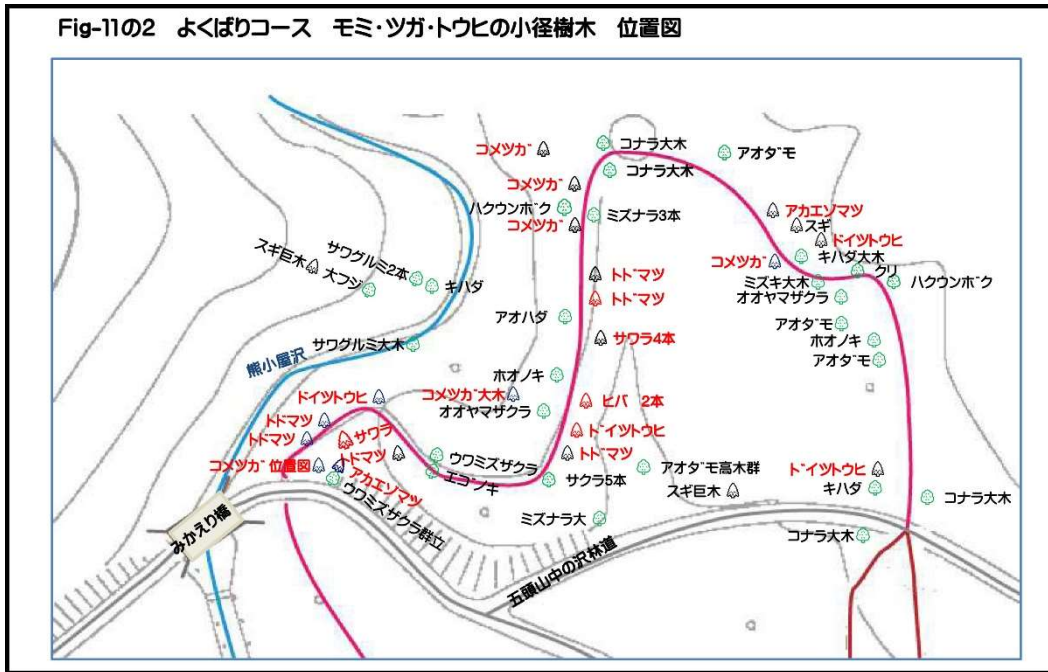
Fig-11の2 よくばりコース モミ・ツガ・トウヒの小径樹木 位置図

コメツガ
コナラ大木
アオダモ
コメツガ
コナラ大木
ハクウンボク
ミズナラ3本
コメツガ
アカエゾマツ
スギ
ドイツトウヒ
スギ巨木
サワグルミ2本
大フジ
キハダ
コメツガ
キハダ大木
クリ
トドマツ
ミズキ大木
ハクウンボク
トドマツ
オオヤマザクラ
アオハダ
アオダモ
サワグルミ大木
サワラ4本
ホオノキ
アオダモ
熊小屋沢
ホオノキ
ドイツトウヒ
コメツガ大木
ヒバ 2本
トドマツ
オオヤマザクラ
トドマツ
サワラ
ドイツトウヒ
ウワミズザクラ
トドマツ
コメツガ 位置図
トドマツ
アオダモ高木群
エゴノキ
サクラ5本
スギ巨木
ドイツトウヒ
アカエゾマツ
キハダ
ウワミズザクラ群立
コナラ大木
みかえり橋
ミズナラ大
コナラ大木
五頭山中の沢林道